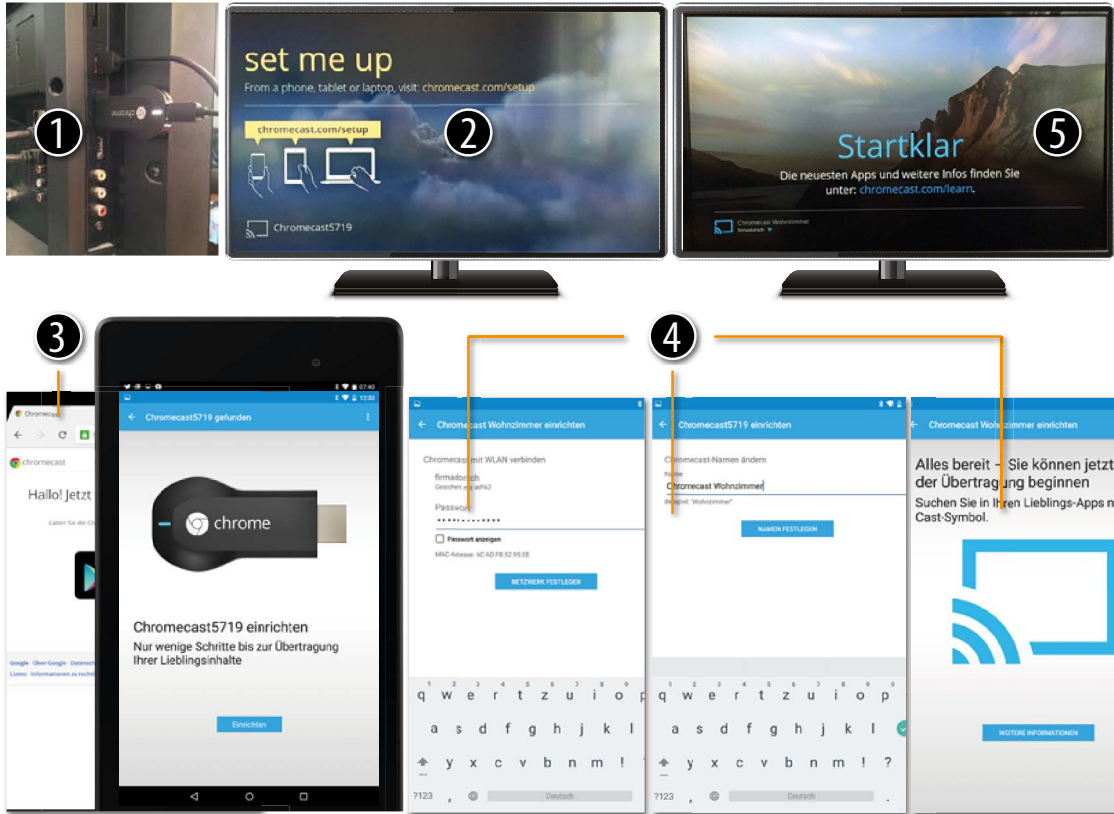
1

set me up
From a phone, tablet or laptop, visit: chromecast.com/setup
chromecast.com/setup
Chromecast5719

2

Startklar
Die neuesten Apps und weitere Infos finden Sie unter: chromecast.com/learn.
Chromecast Wohnzimmer

5

3

4

Chromecast
chromecast
Hallo! Jetzt
Google Über Google
Lizenz Informationen

07:40
12:33
Chromecast5719 gefunden
chrome
Chromecast5719 einrichten
Nur wenige Schritte bis zur Übertragung Ihrer Lieblingsinhalte
Einrichten

Chromecast Wohnzimmer einrichten
Chromecast mit WLAN verbinden
firmadorich
Passwort
••••••••••••
Passwort anzeigen
MAC-Adresse: 6C AD F8 52 95 EE
NETZWERK FESTLEGEN
q w e r t z u i o p
a s d f g h j k l
y x c v b n m !
?123 Deutsch

Chromecast5719 einrichten
Chromecast-Namen ändern
Name
Chromecast Wohnzimmer
Beispiel: "Wohnzimmer"
NAMEN FESTLEGEN
q w e r t z u i o p
a s d f g h j k l
y x c v b n m ! ?
?123 Deutsch

Chromecast Wohnzimmer einrichten
Alles bereit – Sie können jetzt der Übertragung beginnen
Suchen Sie in Ihren Lieblings-Apps n Cast-Symbol.
WEITERE INFORMATIONEN